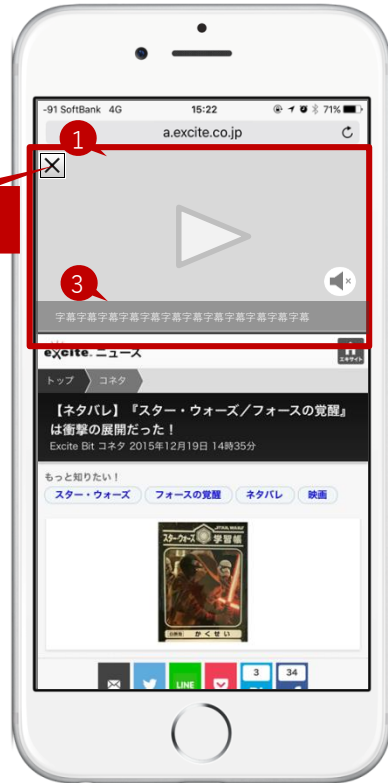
-91 SoftBank 4G 15:22 71%

a.excite.co.jp

1

3

字幕字幕字幕字幕字幕字幕字幕字幕字幕字幕字幕字幕

excite. ニュース

エキサイト

トップ コネタ

【ネタバレ】『スター・ウォーズ／フォースの覚醒』は衝撃の展開だった！

Excite Bit コネタ 2015年12月19日 14時35分

もっと知りたい！

スター・ウォーズ フォースの覚醒 ネタバレ 映画

STAR WARS

スター・ウォーズ 学習帳

かくせい

LINE

3

34